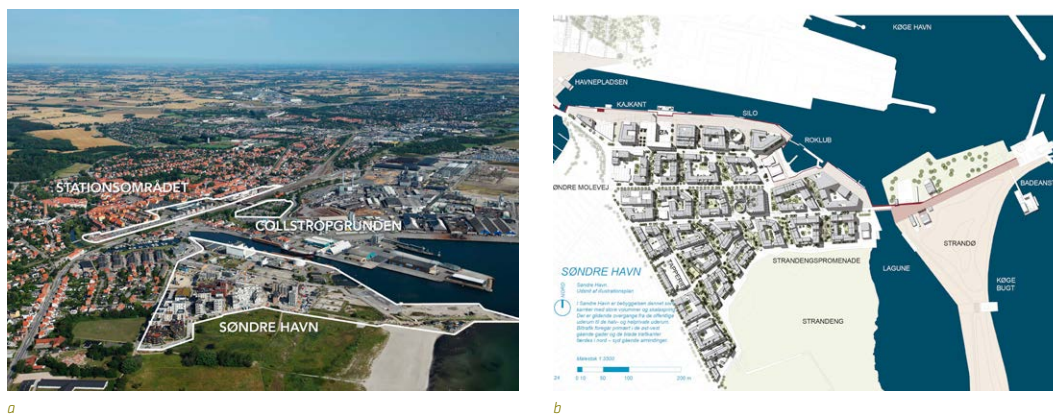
STATIONSOMRÅDET
COLLSTROPGRUNDEN
SØNDRE HAVN

a

KØGE HAVN
HAVNEPLADSEN
KAJKANT
SILO
ROKLUB
ØNDRE MOLEVEJ
BADEANST
STRANDØ
LAGUNE
KØGE BUGT
STRANDENGSPROMENADE
STRANDENG

SØNDRE HAVN
Søndre Havn
Udsnit af illustrationsplan
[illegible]
Målestok 1:2500
0 10 50 100 200 m

b